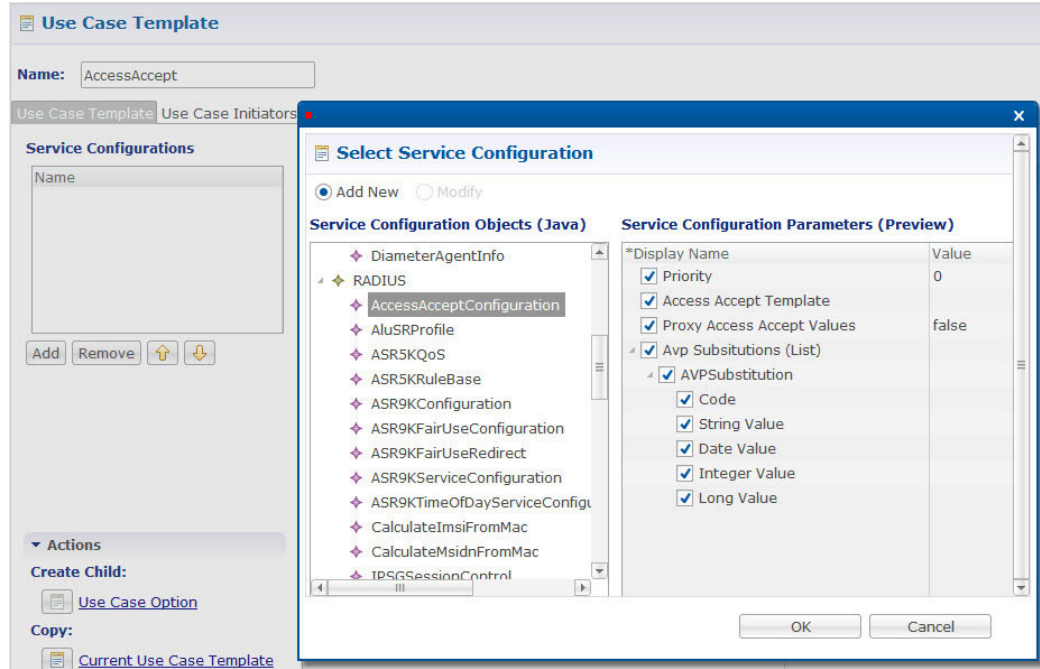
Use Case Template

Name: AccessAccept

Use Case Template Use Case Initiators

Service Configurations

Name

Add Remove

Actions

Create Child:

Use Case Option

Copy:

Current Use Case Template

Select Service Configuration

Add New Modify

Service Configuration Objects (Java)

DiameterAgentInfo
RADIUS
AccessAcceptConfiguration
AluSRProfile
ASR5KQoS
ASR5KRuleBase
ASR9KConfiguration
ASR9KFairUseConfiguration
ASR9KFairUseRedirect
ASR9KServiceConfiguration
ASR9KTimeOfDayServiceConfigu
CalculateImsiFromMac
CalculateMsidnFromMac
IPSGSessionControl

Service Configuration Parameters (Preview)

| *Display Name | Value |
|---|---|
| Priority | 0 |
| Access Accept Template | |
| Proxy Access Accept Values | false |
| Avp Subsitutions (List) | |
| AVPSubstitution | |
| Code | |
| String Value | |
| Date Value | |
| Integer Value | |
| Long Value | |

OK Cancel